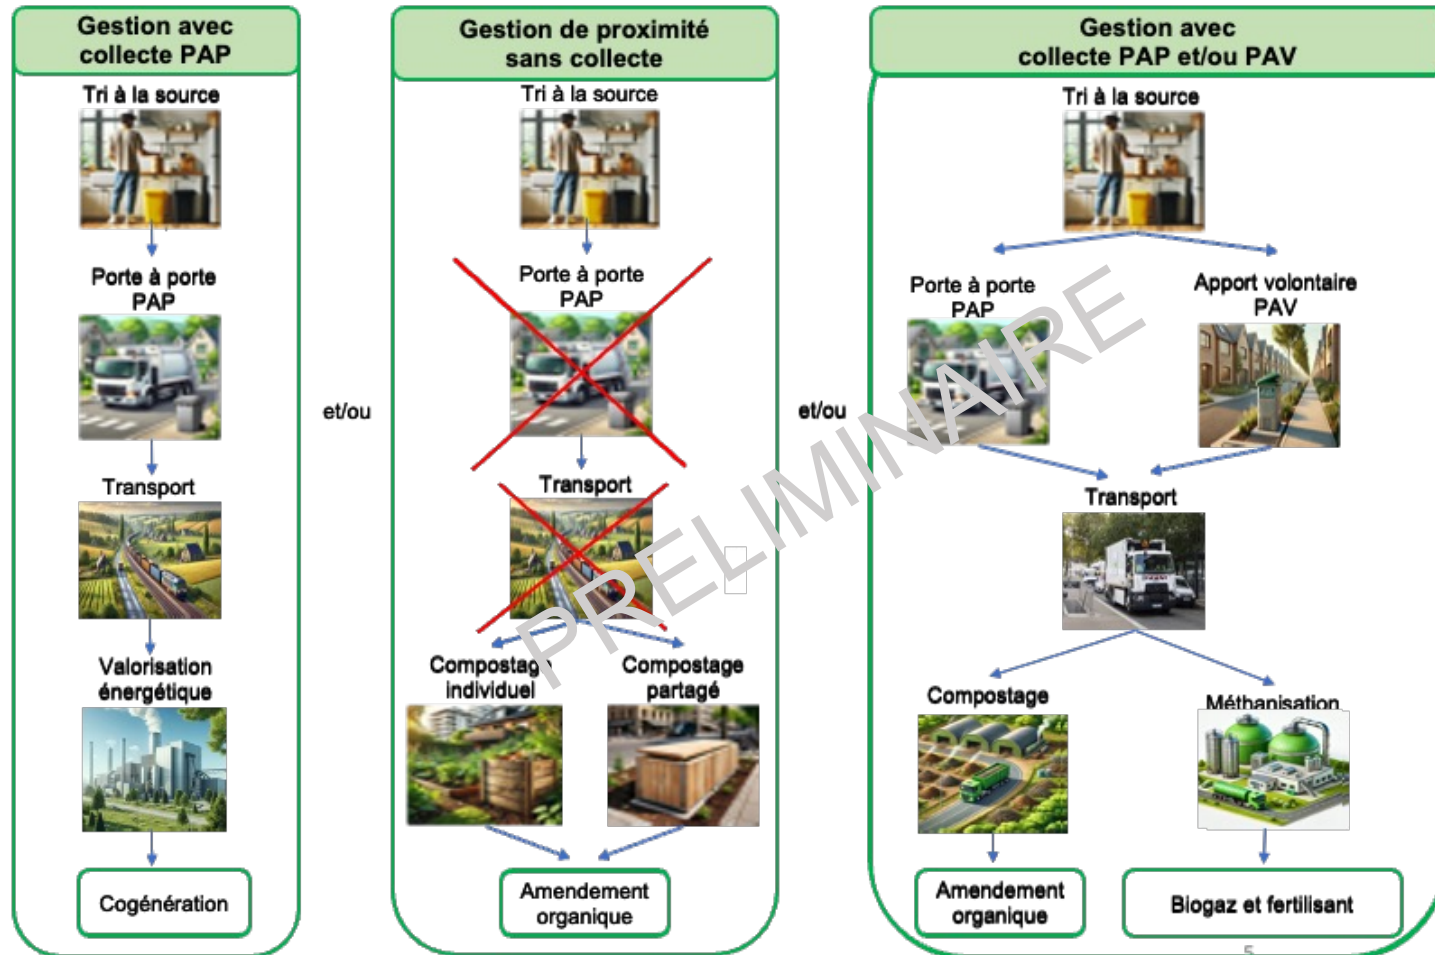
Gestion avec collecte PAP

Tri à la source

Porte à porte PAP

Transport

Valorisation énergétique

Cogénération

et/ou

Gestion de proximité sans collecte

Tri à la source

Porte à porte PAP

Transport

Compostage individuel

Compostage partagé

Amendement organique

et/ou

Gestion avec collecte PAP et/ou PAV

Tri à la source

Porte à porte PAP

Apport volontaire PAV

Transport

Compostage

Méthanisation

Amendement organique

Biogaz et fertilisant

PRELIMINAIRE

5